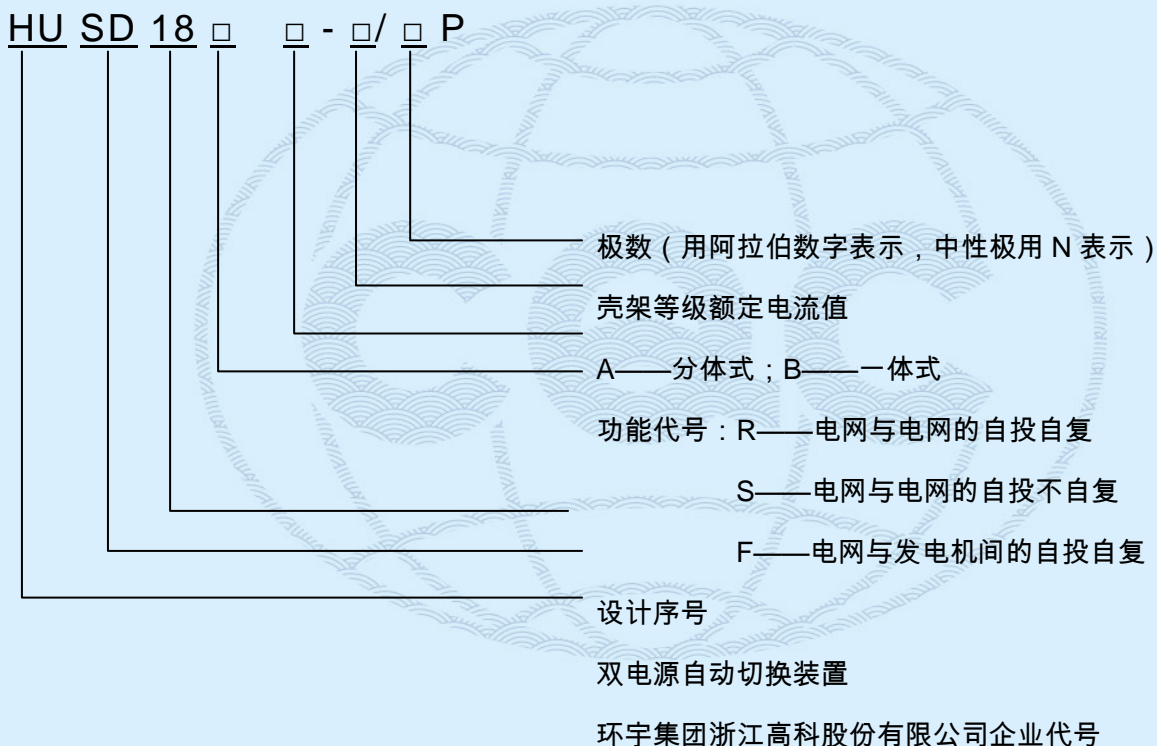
HU SD 18 □ □ - □/ □ P

极数（用阿拉伯数字表示，中性极用 N 表示）

壳架等级额定电流值

A——分体式；B——一体式

功能代号：R——电网与电网的自投自复

S——电网与电网的自投不自复

F——电网与发电机间的自投自复

设计序号

双电源自动切换装置

环宇集团浙江高科股份有限公司企业代号